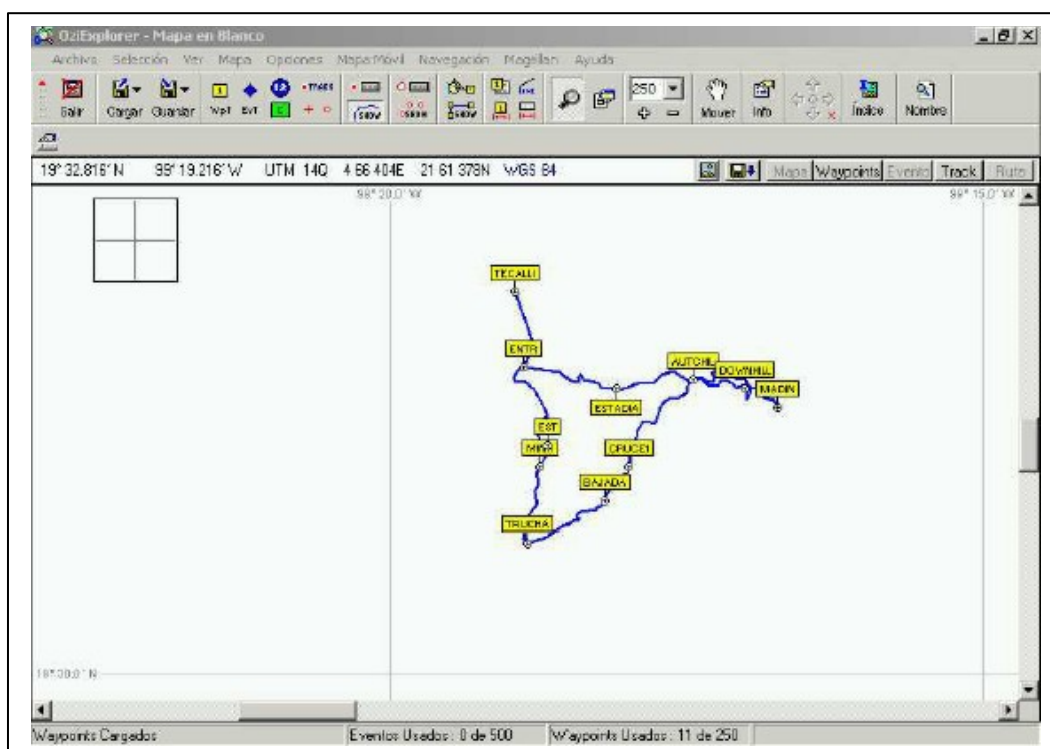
OziExplorer - Mapa en Blanco

Archivo Selección Ver Mapa Opciones Mapa Móvil Navegación Magellan Ayuda

Salir Cargar Guardar Wpt Evt +Mark Show Show Show 250 Mover Info Índice Nombre

19° 32.816' N 99° 19.216' W UTM 14Q 4 66 404E 21 61 379N WGS 84

Mapa Waypoints Evento Track Ruta

99° 20.0' W

99° 15.0' W

TECALLI

ENTR

AUTCHIL

DOWNHILL

MADIN

ESTADIA

EST

MINA

CRUCE1

BAJADA

TRUCHA

19° 30.0' N

Waypoints Cargados

Eventos Usados : 0 de 500

Waypoints Usados : 11 de 250